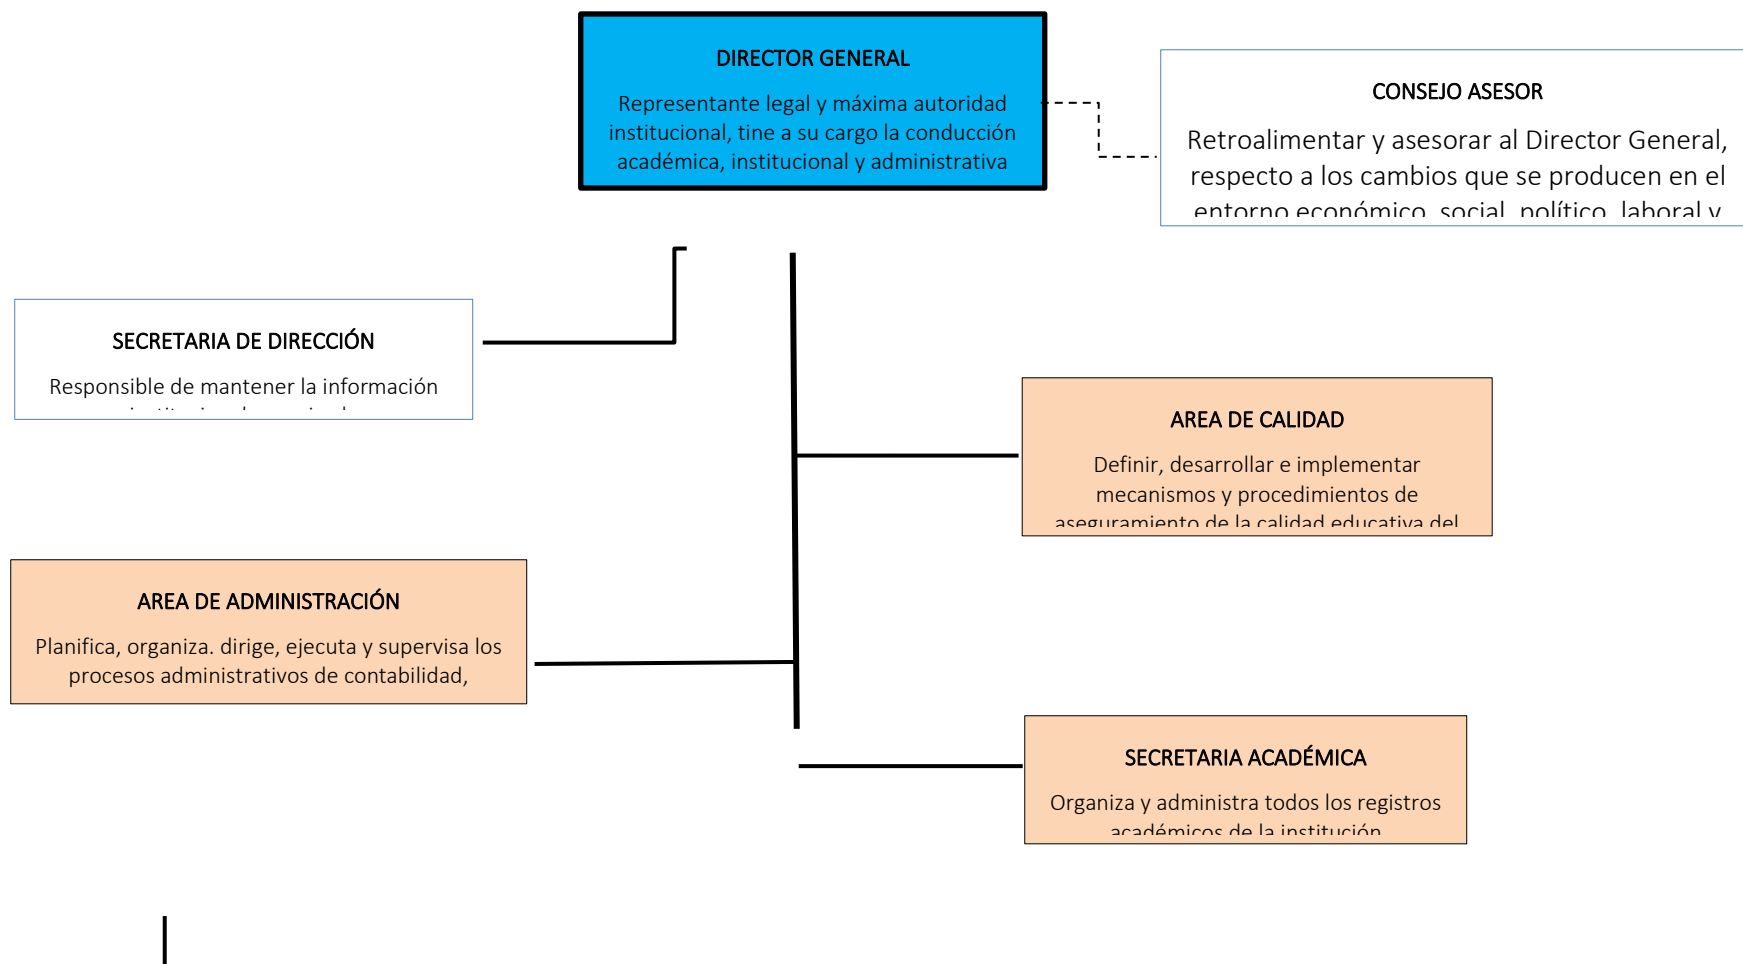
DIRECTOR GENERAL

Representante legal y máxima autoridad institucional, tine a su cargo la conducción académica, institucional y administrativa

CONSEJO ASESOR

Retroalimentar y asesorar al Director General, respecto a los cambios que se producen en el entorno económico, social, político, laboral y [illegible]

SECRETARIA DE DIRECCIÓN

Responsible de mantener la información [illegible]

AREA DE CALIDAD

Definir, desarrollar e implementar mecanismos y procedimientos de aseguramiento de la calidad educativa del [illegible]

AREA DE ADMINISTRACIÓN

Planifica, organiza. dirige, ejecuta y supervisa los procesos administrativos de contabilidad,

SECRETARIA ACADÉMICA

Organiza y administra todos los registros académicos de la institución